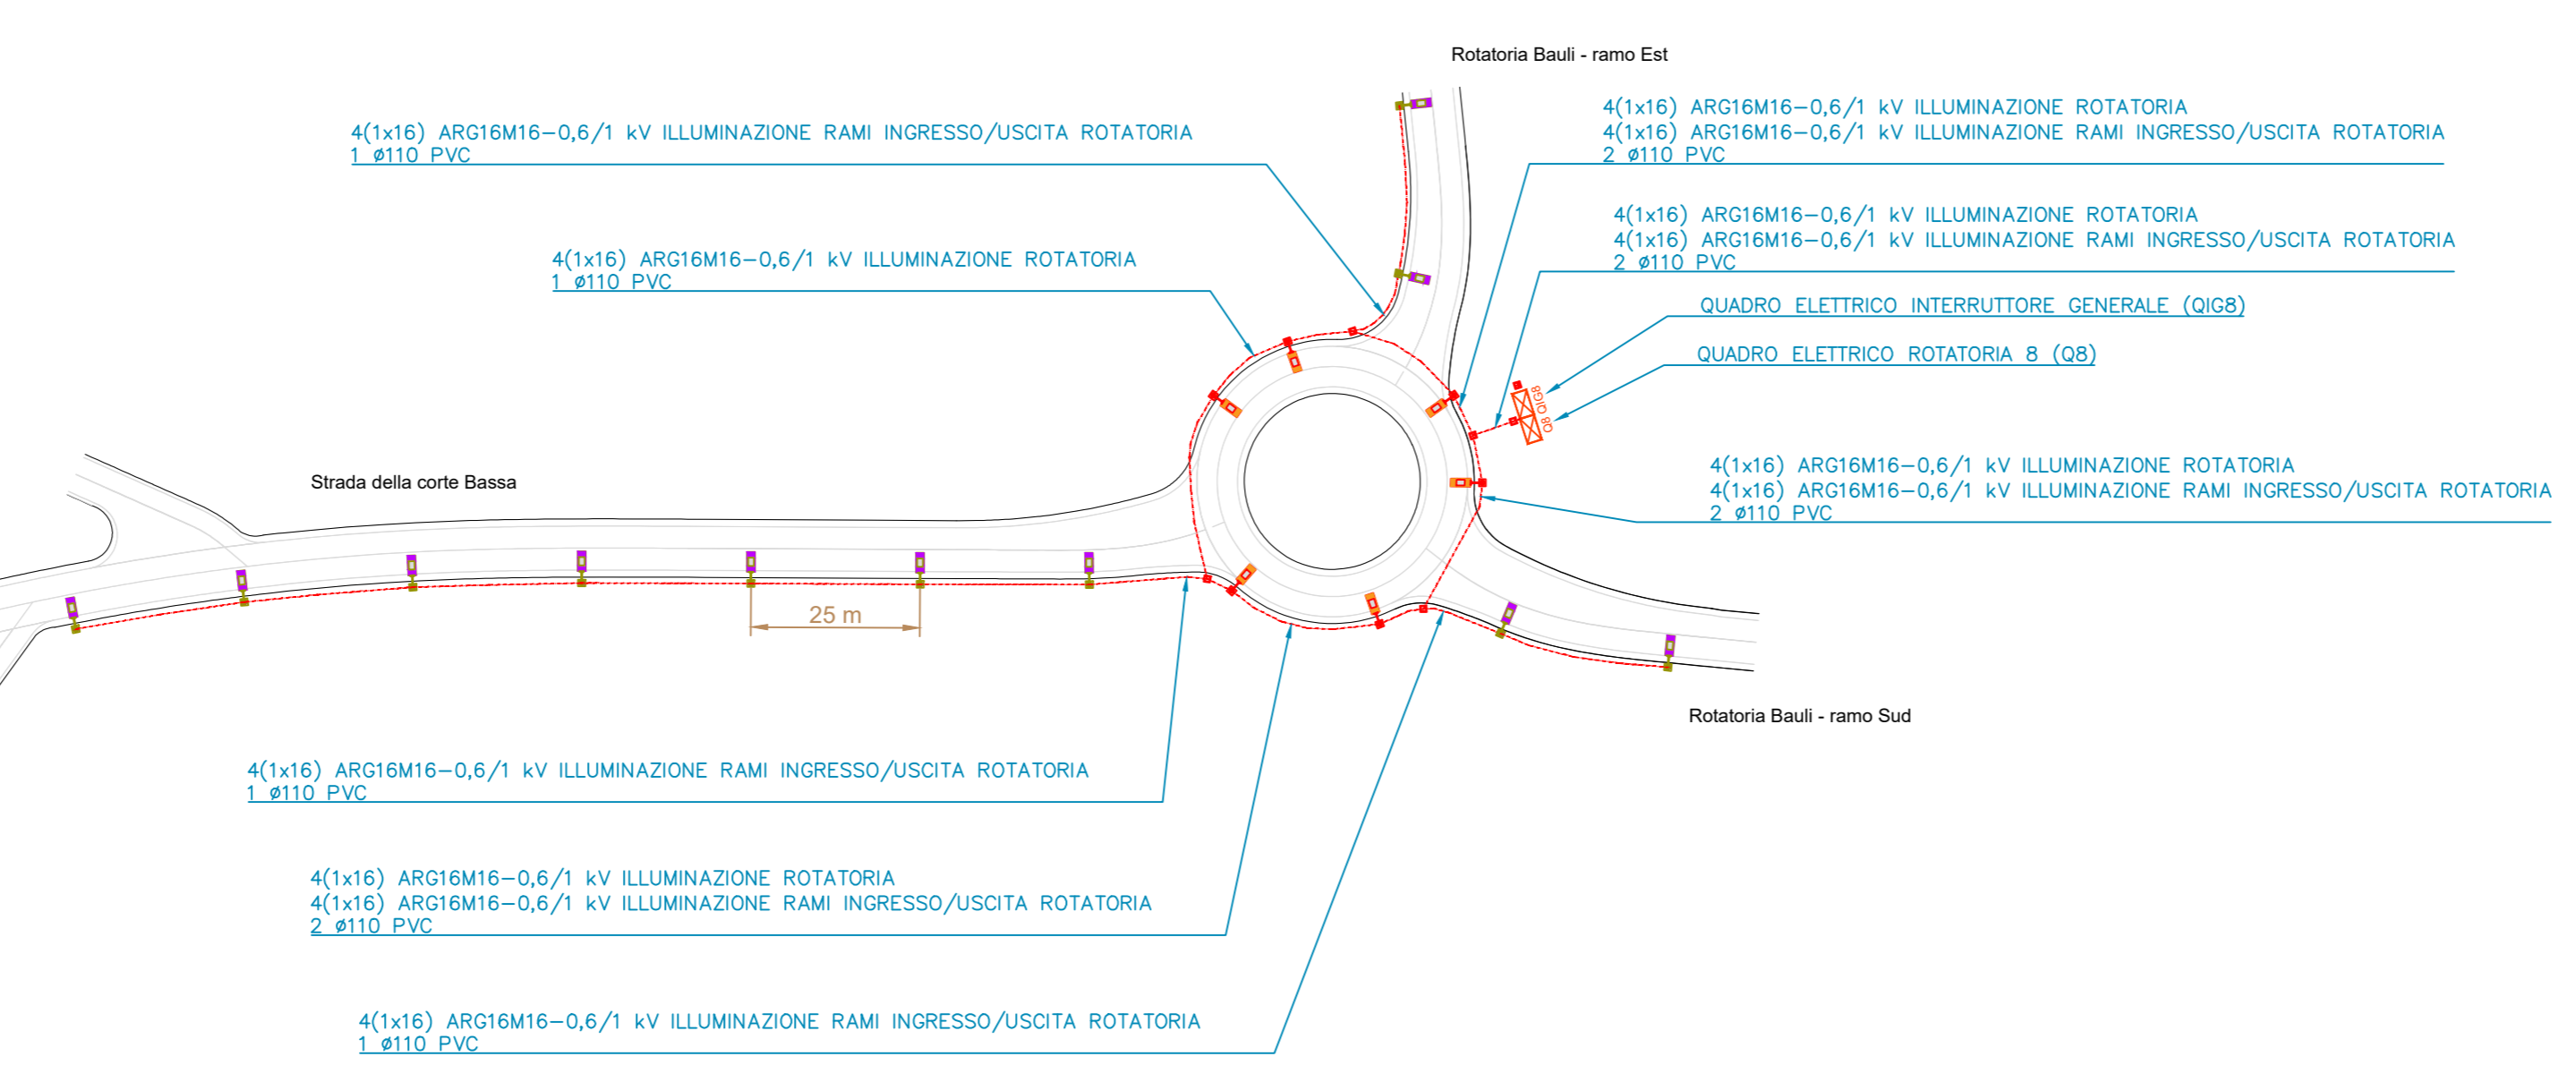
Rotatoria Bauli - ramo Est

4(1x16) ARG16M16–0,6/1 kV ILLUMINAZIONE RAMI INGRESSO/USCITA ROTATORIA
1 ø110 PVC

4(1x16) ARG16M16–0,6/1 kV ILLUMINAZIONE ROTATORIA
4(1x16) ARG16M16–0,6/1 kV ILLUMINAZIONE RAMI INGRESSO/USCITA ROTATORIA
2 ø110 PVC

4(1x16) ARG16M16–0,6/1 kV ILLUMINAZIONE ROTATORIA
1 ø110 PVC

4(1x16) ARG16M16–0,6/1 kV ILLUMINAZIONE ROTATORIA
4(1x16) ARG16M16–0,6/1 kV ILLUMINAZIONE RAMI INGRESSO/USCITA ROTATORIA
2 ø110 PVC

QUADRO ELETTRICO INTERRUTTORE GENERALE (QIG8)

QUADRO ELETTRICO ROTATORIA 8 (Q8)

Q8 QIG8

Strada della corte Bassa

4(1x16) ARG16M16–0,6/1 kV ILLUMINAZIONE ROTATORIA
4(1x16) ARG16M16–0,6/1 kV ILLUMINAZIONE RAMI INGRESSO/USCITA ROTATORIA
2 ø110 PVC

25 m

Rotatoria Bauli - ramo Sud

4(1x16) ARG16M16–0,6/1 kV ILLUMINAZIONE RAMI INGRESSO/USCITA ROTATORIA
1 ø110 PVC

4(1x16) ARG16M16–0,6/1 kV ILLUMINAZIONE ROTATORIA
4(1x16) ARG16M16–0,6/1 kV ILLUMINAZIONE RAMI INGRESSO/USCITA ROTATORIA
2 ø110 PVC

4(1x16) ARG16M16–0,6/1 kV ILLUMINAZIONE RAMI INGRESSO/USCITA ROTATORIA
1 ø110 PVC